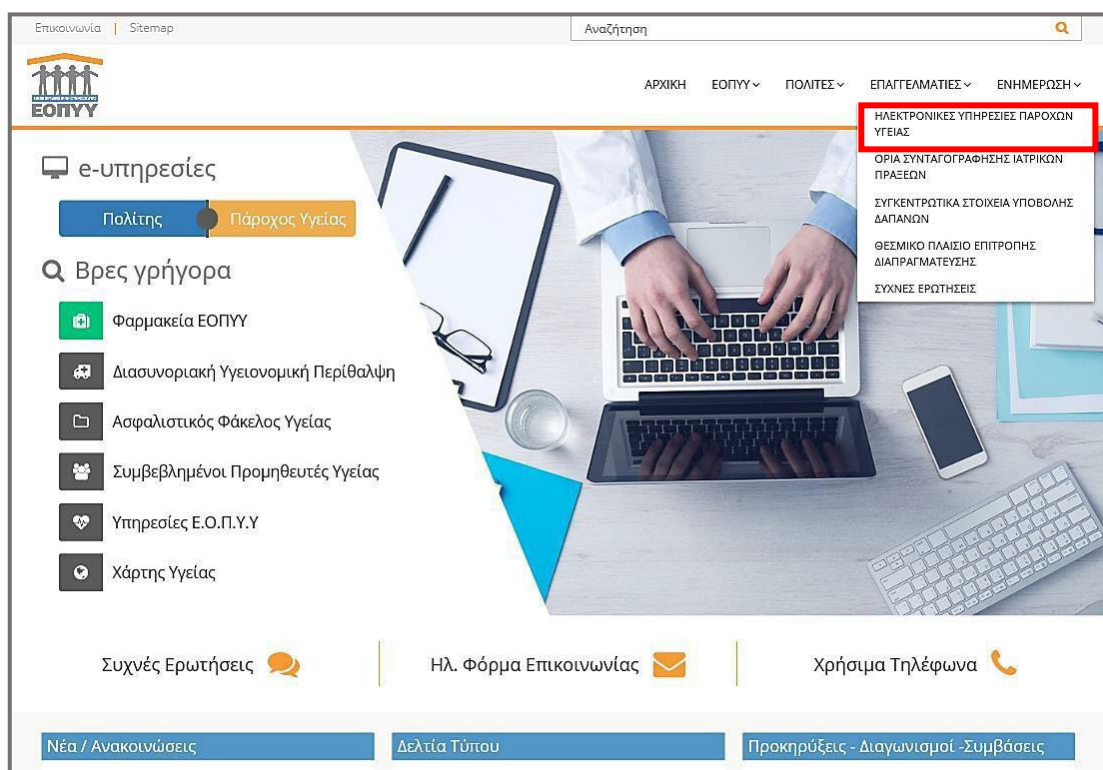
Επικοινωνία | Sitemap

Αναζήτηση

ΕΟΠΥΥ

ΑΡΧΙΚΗ ΕΟΠΥΥ ΠΟΛΙΤΕΣ ΕΠΑΓΓΕΛΜΑΤΙΕΣ ΕΝΗΜΕΡΩΣΗ

ΗΛΕΚΤΡΟΝΙΚΕΣ ΥΠΗΡΕΣΙΕΣ ΠΑΡΟΧΩΝ ΥΓΕΙΑΣ
ΟΡΙΑ ΣΥΝΤΑΓΟΓΡΑΦΗΣΗΣ ΙΑΤΡΙΚΩΝ ΠΡΑΞΕΩΝ
ΣΥΓΚΕΝΤΡΩΤΙΚΑ ΣΤΟΙΧΕΙΑ ΥΠΟΒΟΛΗΣ ΔΑΠΑΝΩΝ
ΘΕΣΜΙΚΟ ΠΛΑΙΣΙΟ ΕΠΙΤΡΟΠΗΣ ΔΙΑΠΡΑΓΜΑΤΕΥΣΗΣ
ΣΥΧΝΕΣ ΕΡΩΤΗΣΕΙΣ

e-υπηρεσίες

Πολίτης Πάροχος Υγείας

Βρες γρήγορα

Φαρμακεία ΕΟΠΥΥ
Διασυνοριακή Υγειονομική Περίθαλψη
Ασφαλιστικός Φάκελος Υγείας
Συμβεβλημένοι Προμηθευτές Υγείας
Υπηρεσίες Ε.Ο.Π.Υ.Υ
Χάρτης Υγείας

Συχνές Ερωτήσεις
Ηλ. Φόρμα Επικοινωνίας
Χρήσιμα Τηλέφωνα

Νέα / Ανακοινώσεις
Δελτία Τύπου
Προκηρύξεις - Διαγωνισμοί -Συμβάσεις